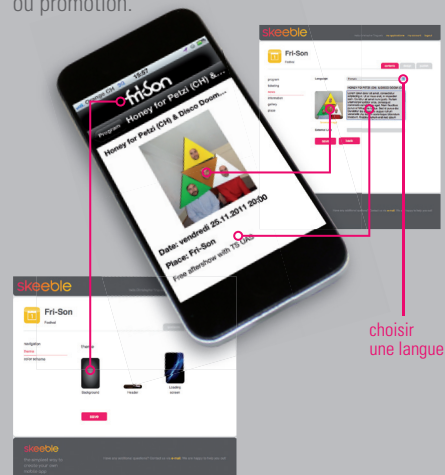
ou promotion.

15:07

fri-son

Program Honey for Petzi (CH) & ...

Honey for Petzi (CH) & Disco Doom...

Date: vendredi 25.11.2011 20:00

Place: Fri-Son

Free aftershow with TS OAS

skeeble

Fri-Son

Fribourg

Language

HONEY FOR PETZI (CH) &DISCO DOOM (CH)

skeeble

Fri-Son

Festival

Background

Header

Loading screen

choisir une langue

skeeble